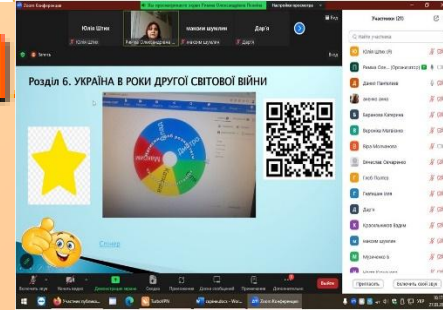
Zoom Конференция

Вы просматриваете экран Раїса Олександрівна Пелех

Настройки просмотра

Юлія Штих

Раїса Олександрівна

назари шуклин

Дар'я

Зелена

Розділ 6. УКРАЇНА В РОКИ ДРУГОЇ СВІТОВОЇ ВІЙНИ

Сінкер

Участники (21)

Найти участника

Юлія Штих (Я)

Раїса Оле... (Организатор)

Даниїл Пантелеєв

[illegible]

Баранова Катерина

Вероніка Матвієнко

Віра Мельникова

Вячеслав Овчаренко

Гліб Полюга

Гайдаш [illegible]

Дар'я

Красольникова Вадим

назари шуклин

Марченко Б

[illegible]

Пригласить

Включить свой звук

Включить звук

Начать видео

Участники

Чат

Демонстрация экрана

Запись

Приложения

Доска сообщений

Примечания

Дополнительно

Выйти

Участник публика...

TurboVPN

сцена.docx - Wor...

Zoom Конференция